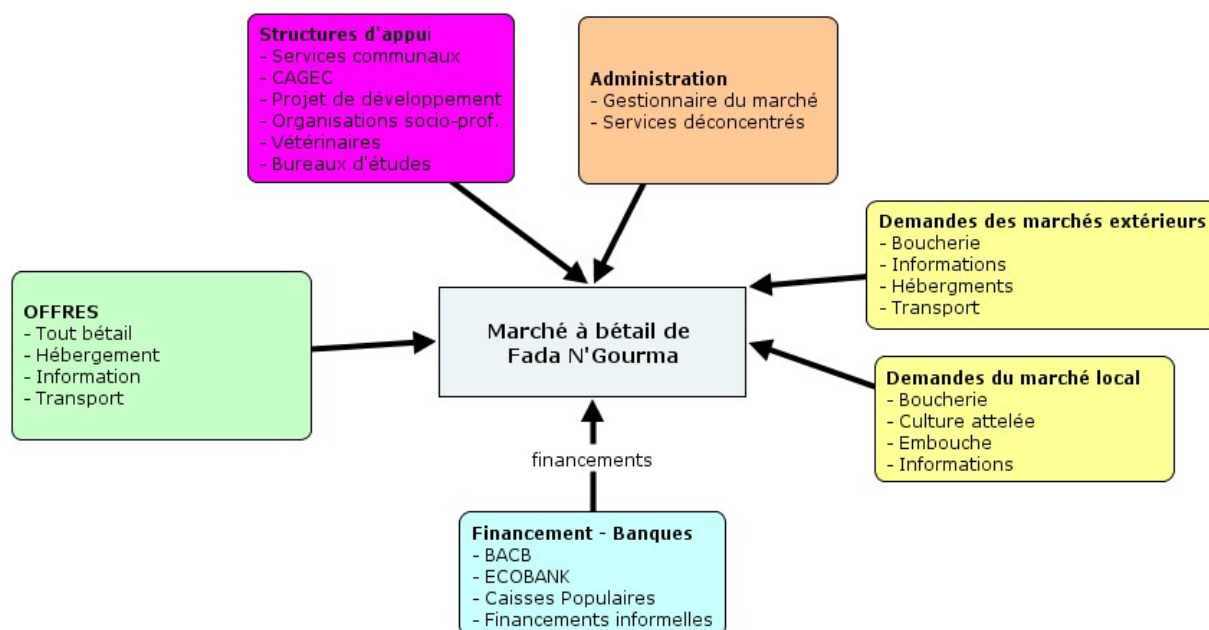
Structures d'appui
- Services communaux
- CAGEC
- Projet de développement
- Organisations socio-prof.
- Vétérinaires
- Bureaux d'études

Administration
- Gestionnaire du marché
- Services déconcentrés

Demandes des marchés extérieurs
- Boucherie
- Informations
- Hébergments
- Transport

OFFRES
- Tout bétail
- Hébergement
- Information
- Transport

Marché à bétail de Fada N'Gourma

Demandes du marché local
- Boucherie
- Culture attelée
- Embouche
- Informations

financements

Financement - Banques
- BACB
- ECOBANK
- Caisses Populaires
- Financements informelles